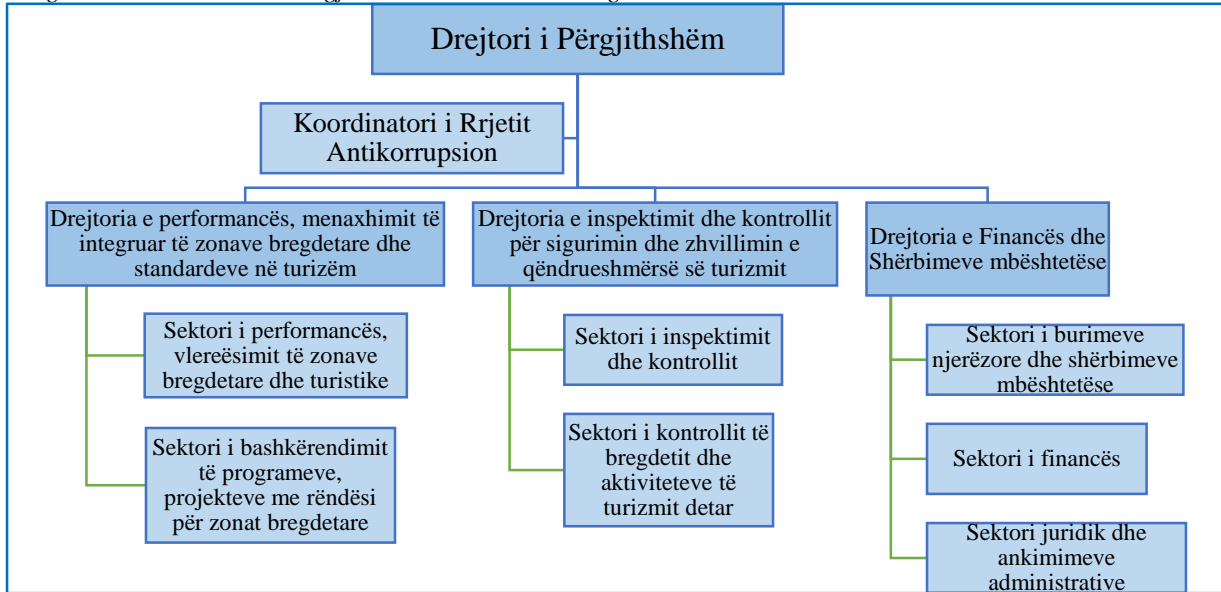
Drejtori i Përgjithshëm

Koordinatori i Rrjetit Antikorrupsion

Drejtoria e performancës, menaxhimit të integruar të zonave bregdetare dhe standardeve në turizëm

Sektori i performancës, vlereësimit të zonave bregdetare dhe turistike

Sektori i bashkërendimit të programeve, projekteve me rëndësi për zonat bregdetare

Drejtoria e inspektimit dhe kontrollit për sigurimin dhe zhvillimin e qëndrueshmërsë së turizmit

Sektori i inspektimit dhe kontrollit

Sektori i kontrollit të bregdetit dhe aktiviteteve të turizmit detar

Drejtoria e Financës dhe Shërbimeve mbështetëse

Sektori i burimeve njerëzore dhe shërbimeve mbështetëse

Sektori i financës

Sektori juridik dhe ankimimeve administrative